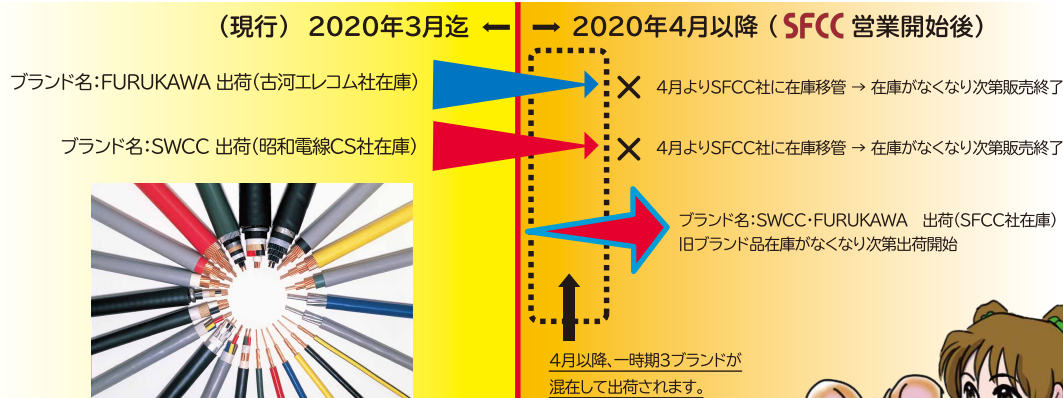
（現行） 2020年3月迄 ⟵ ⟶ 2020年4月以降（SFCC 営業開始後）

ブランド名：FURUKAWA 出荷（古河エレコム社在庫）

× 4月よりSFCC社に在庫移管 → 在庫がなくなり次第販売終了

ブランド名：SWCC 出荷（昭和電線CS社在庫）

× 4月よりSFCC社に在庫移管 → 在庫がなくなり次第販売終了

ブランド名：SWCC・FURUKAWA 出荷（SFCC社在庫）
旧ブランド品在庫がなくなり次第出荷開始

4月以降、一時期3ブランドが
混在して出荷されます。